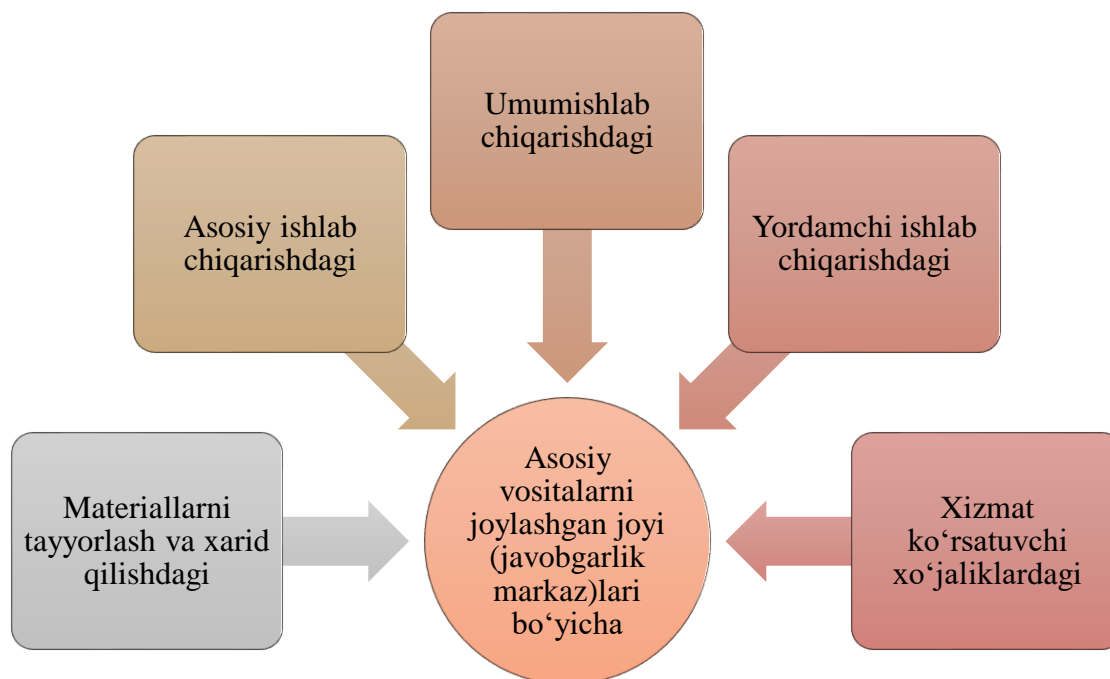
Umumishlab chiqarishdagi

Asosiy ishlab chiqarishdagi

Yordamchi ishlab chiqarishdagi

Materiallarni tayyorlash va xarid qilishdagi

Asosiy vositalarni joylashgan joyi (javobgarlik markaz)lari bo‘yicha

Xizmat ko‘rsatuvchi xo‘jaliklardagi